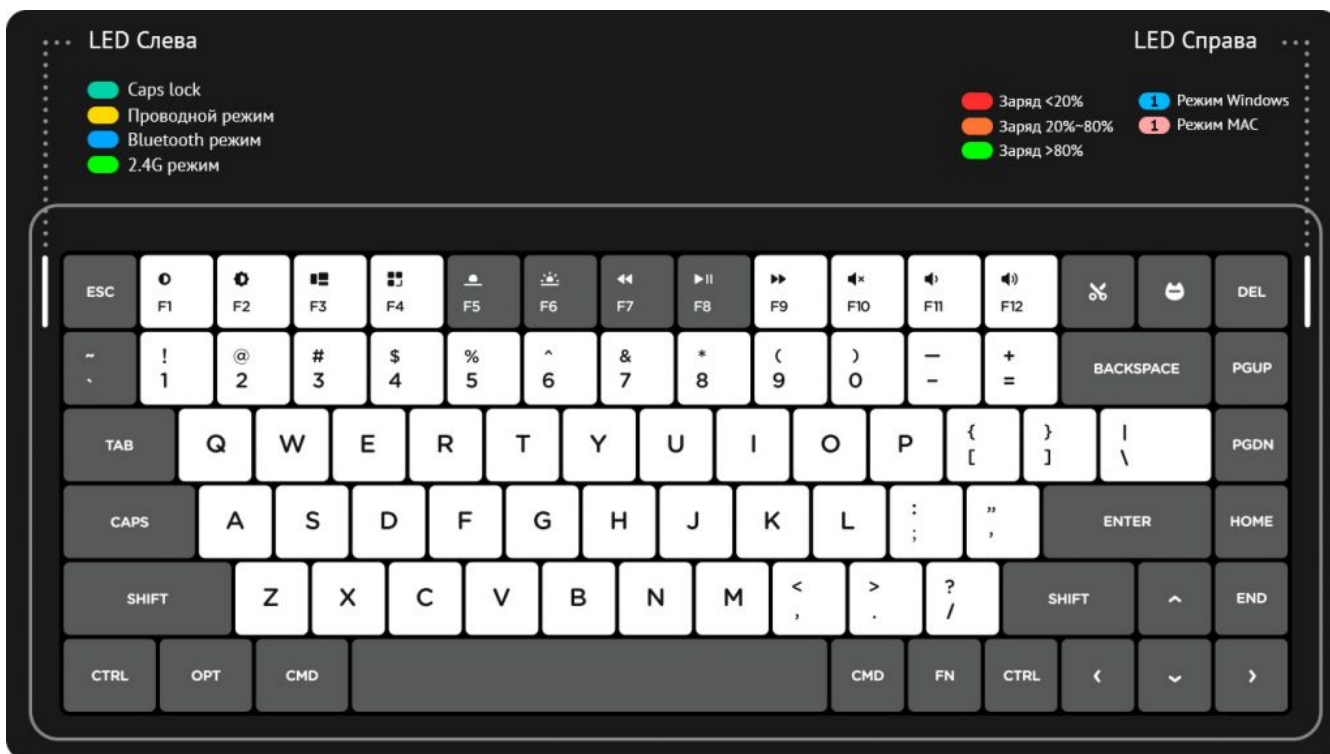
LED Слева

Caps lock
Проводной режим
Bluetooth режим
2.4G режим

LED Справа

Заряд <20%
Заряд 20%~80%
Заряд >80%

1 Режим Windows
1 Режим MAC

ESC F1 F2 F3 F4 F5 F6 F7 F8 F9 F10 F11 F12 DEL

~ ` ! 1 @ 2 # 3 $ 4 % 5 ^ 6 & 7 * 8 ( 9 ) 0 — – + = BACKSPACE PGUP

TAB Q W E R T Y U I O P { [ } ] | \ PGDN

CAPS A S D F G H J K L : ; " , ENTER HOME

SHIFT Z X C V B N M < , > . ? / SHIFT END

CTRL OPT CMD CMD FN CTRL